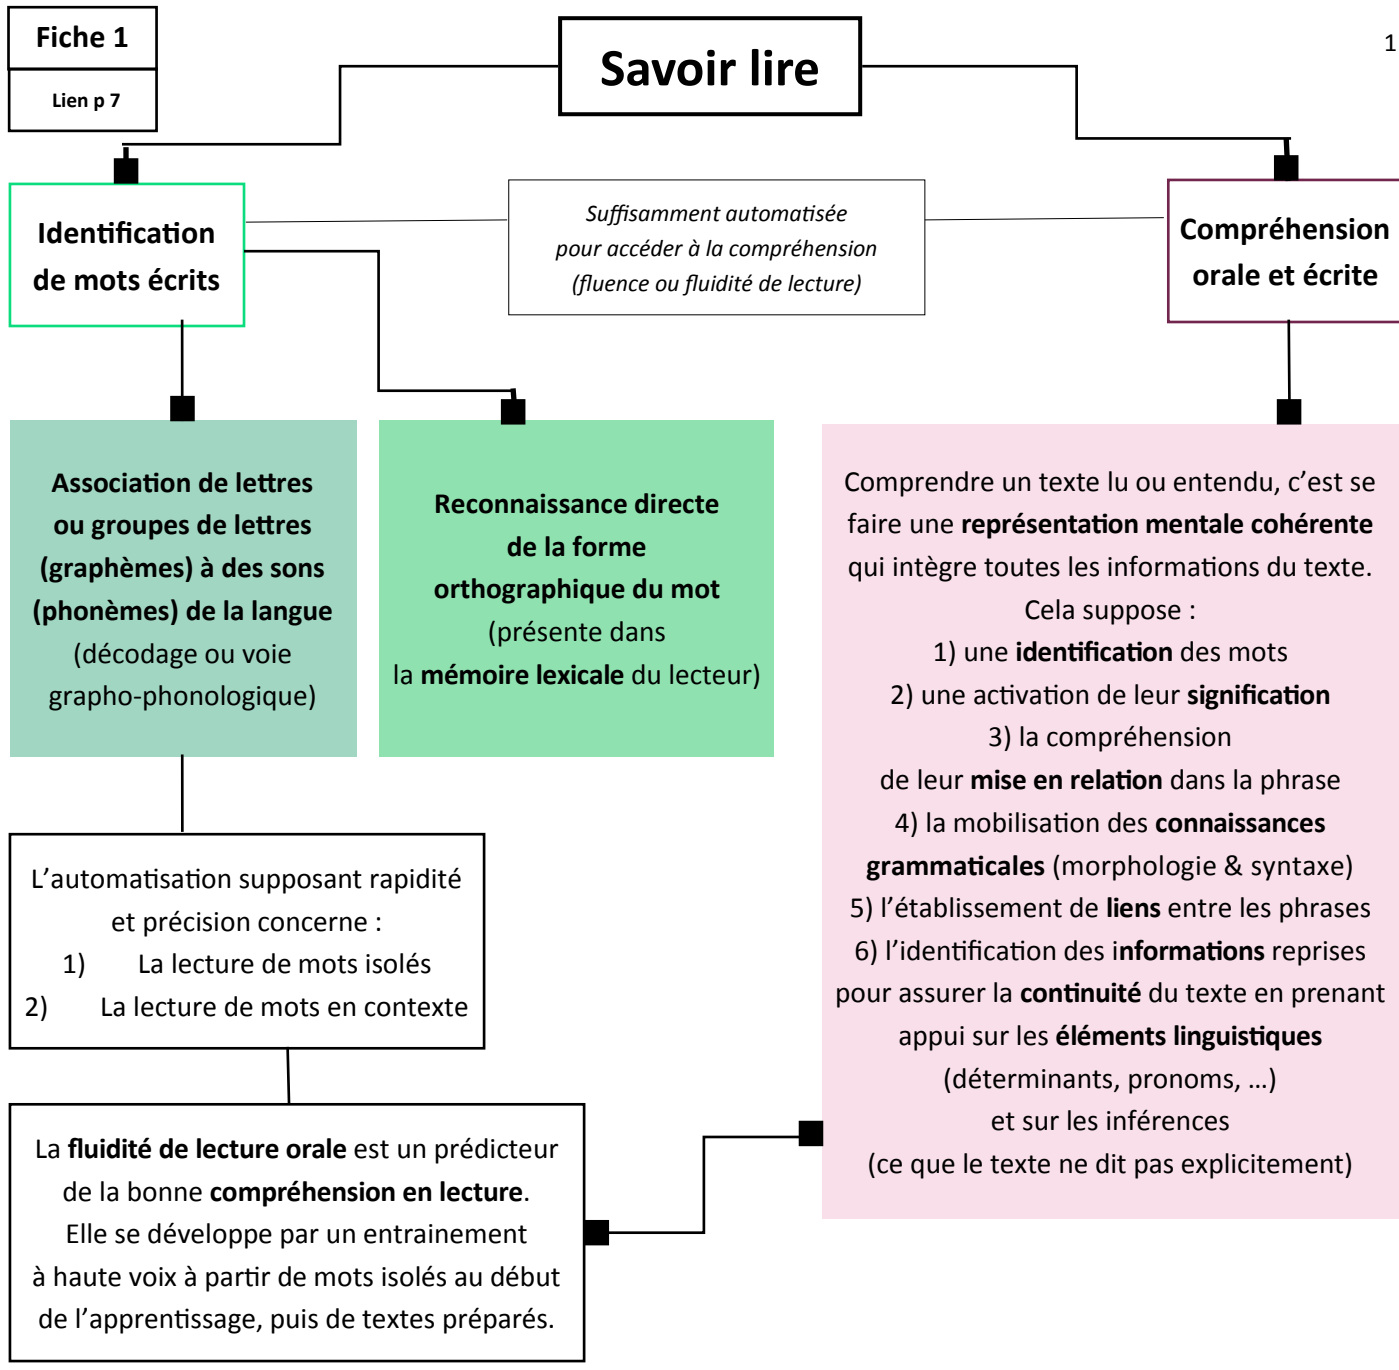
Fiche 1

Lien p 7

Savoir lire

1

Identification de mots écrits

Suffisamment automatisée pour accéder à la compréhension (fluence ou fluidité de lecture)

Compréhension orale et écrite

Association de lettres ou groupes de lettres (graphèmes) à des sons (phonèmes) de la langue (décodage ou voie grapho-phonologique)

Reconnaissance directe de la forme orthographique du mot (présente dans la mémoire lexicale du lecteur)

Comprendre un texte lu ou entendu, c'est se faire une représentation mentale cohérente qui intègre toutes les informations du texte.
Cela suppose :
1) une identification des mots
2) une activation de leur signification
3) la compréhension de leur mise en relation dans la phrase
4) la mobilisation des connaissances grammaticales (morphologie & syntaxe)
5) l'établissement de liens entre les phrases
6) l'identification des informations reprises pour assurer la continuité du texte en prenant appui sur les éléments linguistiques (déterminants, pronoms, …)
et sur les inférences
(ce que le texte ne dit pas explicitement)

L'automatisation supposant rapidité et précision concerne :
1) La lecture de mots isolés
2) La lecture de mots en contexte

La fluidité de lecture orale est un prédicteur de la bonne compréhension en lecture.
Elle se développe par un entrainement à haute voix à partir de mots isolés au début de l'apprentissage, puis de textes préparés.